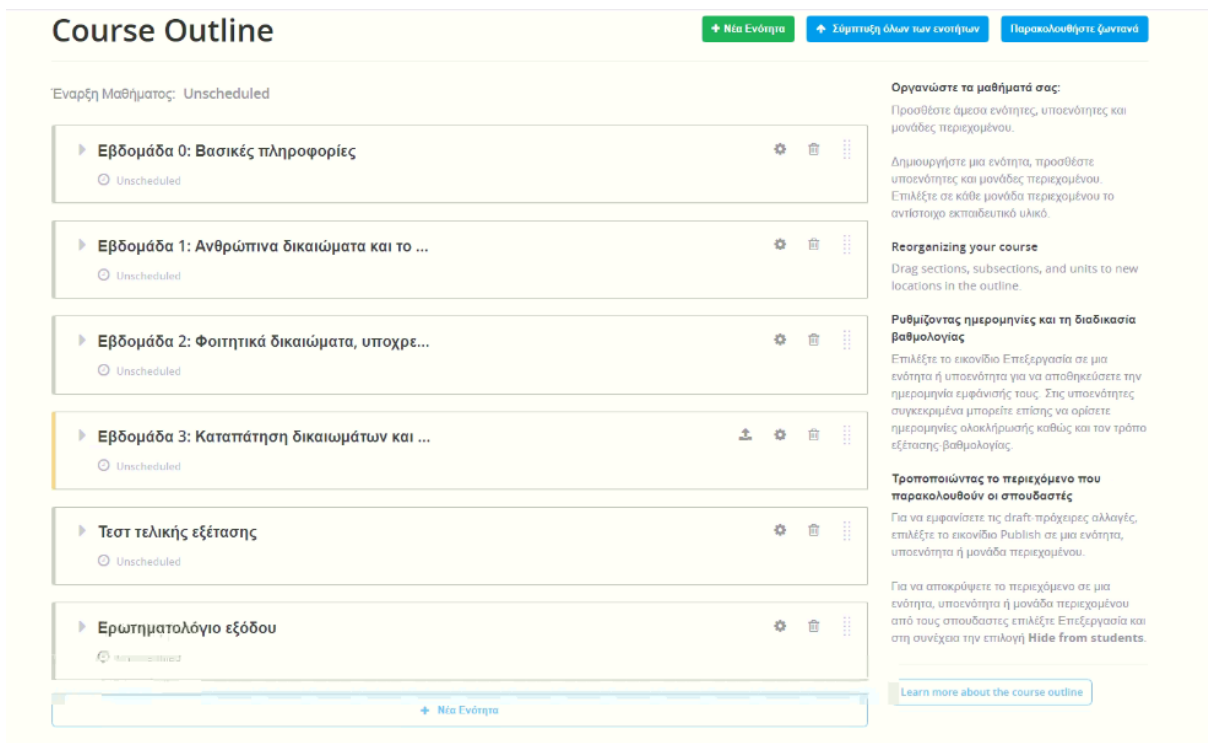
Course Outline

+ Νέα Ενότητα

Σύμπτυξη όλων των ενοτήτων

Παρακολουθήστε ζωντανά

Έναρξη Μαθήματος: Unscheduled

Εβδομάδα 0: Βασικές πληροφορίες

Unscheduled

Εβδομάδα 1: Ανθρώπινα δικαιώματα και το ...

Unscheduled

Εβδομάδα 2: Φοιτητικά δικαιώματα, υποχρε...

Unscheduled

Εβδομάδα 3: Καταπάτηση δικαιωμάτων και ...

Unscheduled

Τεστ τελικής εξέτασης

Unscheduled

Ερωτηματολόγιο εξόδου

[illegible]

+ Νέα Ενότητα

Οργανώστε τα μαθήματά σας:

Προσθέστε άμεσα ενότητες, υποενότητες και μονάδες περιεχομένου.

Δημιουργήστε μια ενότητα, προσθέστε υποενότητες και μονάδες περιεχομένου. Επιλέξτε σε κάθε μονάδα περιεχομένου το αντίστοιχο εκπαιδευτικό υλικό.

Reorganizing your course

Drag sections, subsections, and units to new locations in the outline.

Ρυθμίζοντας ημερομηνίες και τη διαδικασία βαθμολογίας

Επιλέξτε το εικονίδιο Επεξεργασία σε μια ενότητα ή υποενότητα για να αποθηκεύσετε την ημερομηνία εμφάνισής τους. Στις υποενότητες συγκεκριμένα μπορείτε επίσης να ορίσετε ημερομηνίες ολοκλήρωσης καθώς και τον τρόπο εξέτασης-βαθμολογίας.

Τροποποιώντας το περιεχόμενο που παρακολουθούν οι σπουδαστές

Για να εμφανίσετε τις draft-πρόχειρες αλλαγές, επιλέξτε το εικονίδιο Publish σε μια ενότητα, υποενότητα ή μονάδα περιεχομένου.

Για να αποκρύψετε το περιεχόμενο σε μια ενότητα, υποενότητα ή μονάδα περιεχομένου από τους σπουδαστες επιλέξτε Επεξεργασία και στη συνέχεια την επιλογή Hide from students.

Learn more about the course outline